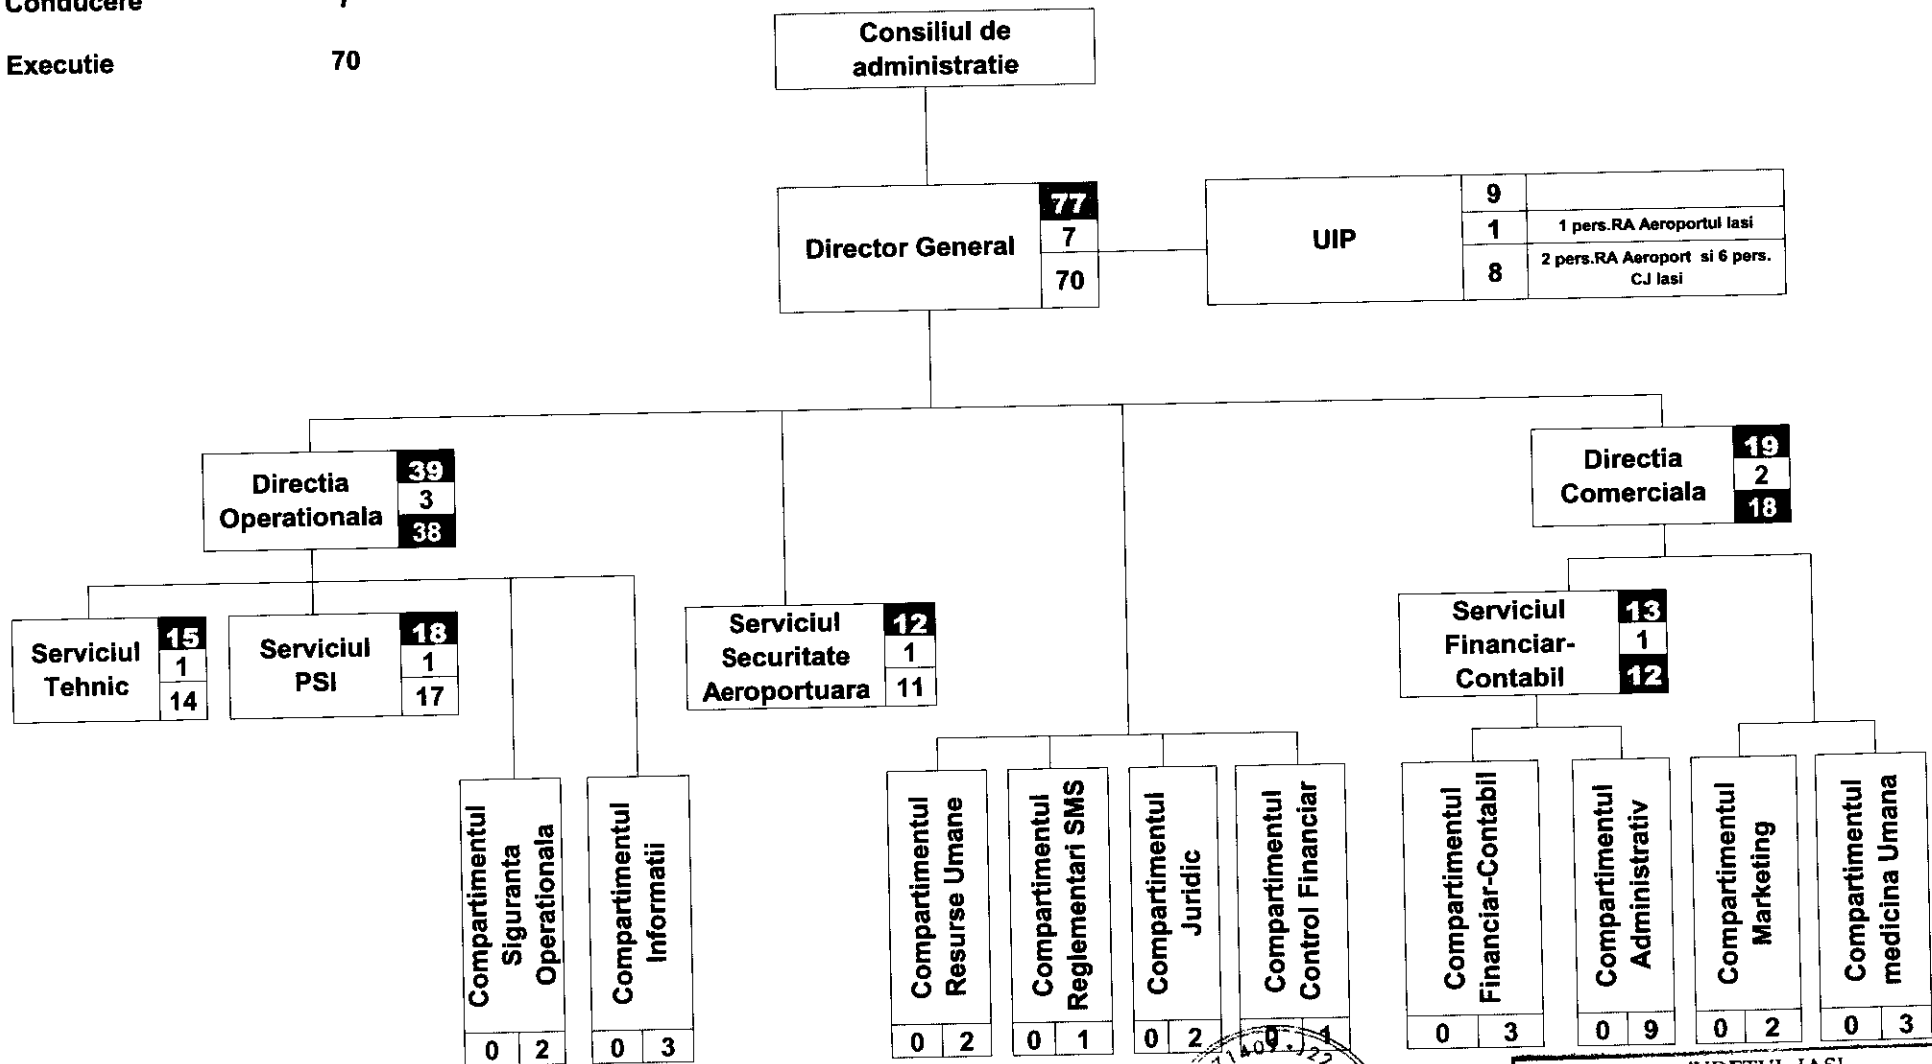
Conducere 7

Executie 70

Consiliul de administratie

Director General 77 7 70

UIP
| 9 | |
| 1 | 1 pers.RA Aeroportul Iasi |
| 8 | 2 pers.RA Aeroport si 6 pers. CJ Iasi |

Directia Operationala 39 3 38

Directia Comerciala 19 2 18

Serviciul Tehnic 15 1 14

Serviciul PSI 18 1 17

Serviciul Securitate Aeroportuara 12 1 11

Serviciul Financiar-Contabil 13 1 12

Compartimentul Siguranta Operationala 0 2

Compartimentul Informatii 0 3

Compartimentul Resurse Umane 0 2

Compartimentul Reglementari SMS 0 1

Compartimentul Juridic 0 2

Compartimentul Control Financiar 0 1

Compartimentul Financiar-Contabil 0 3

Compartimentul Administrativ 0 9

Compartimentul Marketing 0 2

Compartimentul medicina Umana 0 3

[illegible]